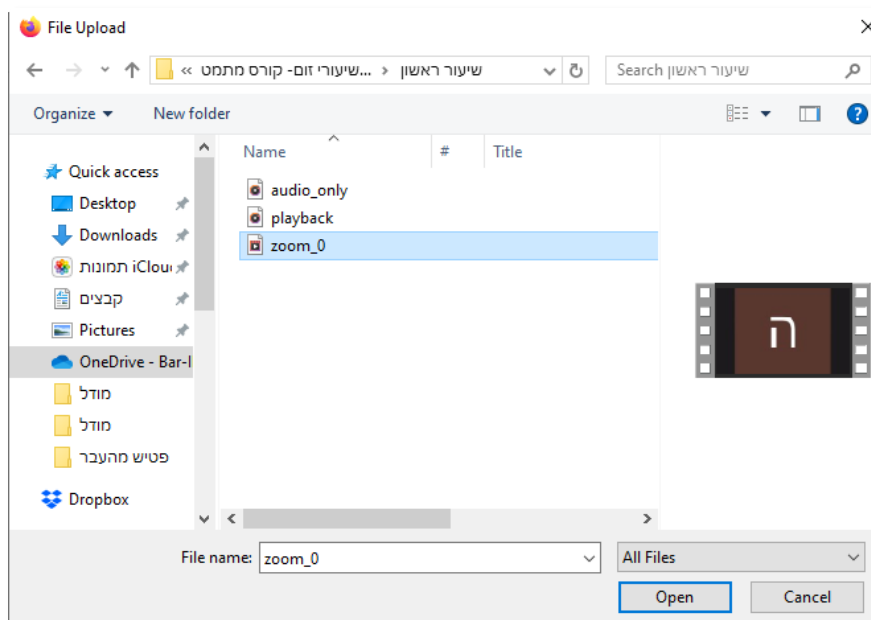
File Upload

« שיעורי זום- קורס מתמט... › שיעור ראשון

Search שיעור ראשון

Organize ▾ New folder

Quick access
Desktop
Downloads
iClou תמונות
קבצים
Pictures
OneDrive - Bar-I
מודל
מודל
פטיש מהעבר
Dropbox

| Name | # | Title |
|---|---|---|
| audio_only | | |
| playback | | |
| zoom_0 | | |

ה

File name: zoom_0

All Files

Open

Cancel